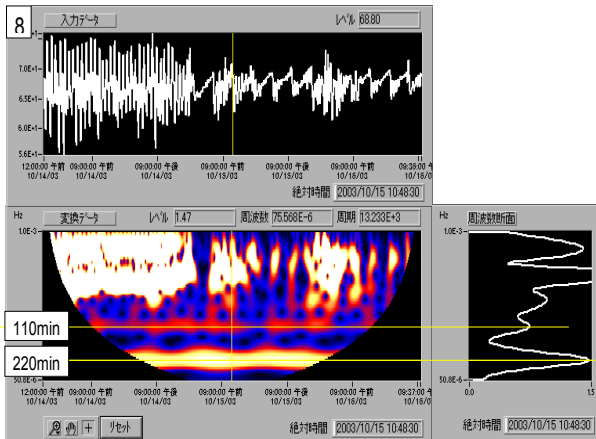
8

入力データ

レベル 68.80

7.5E+1
7.0E+1
6.5E+1
6.0E+1
5.6E+1

12:00:00 午前 10/14/03
09:00:00 午前 10/14/03
09:00:00 午後 10/14/03
09:00:00 午前 10/15/03
09:00:00 午後 10/15/03
09:00:00 午前 10/16/03
09:35:00 午 10/16/03

絶対時間 2003/10/15 10:48:30

Hz

変換データ

レベル 1.47

周波数 75.568E-6

周期 13.233E+3

1.0E-3

50.8E-6

110min

220min

12:00:00 午前 10/14/03
09:00:00 午前 10/14/03
09:00:00 午後 10/14/03
09:00:00 午前 10/15/03
09:00:00 午後 10/15/03
09:00:00 午前 10/16/03
09:37:00 午 10/16/03

リセット

絶対時間 2003/10/15 10:48:30

Hz

周波数断面

1.0E-3

50.8E-6

0.0

1.5

絶対時間 2003/10/15 10:48:30